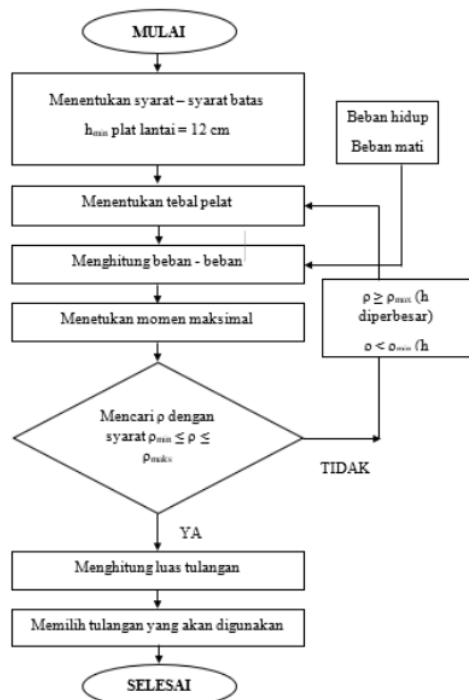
MULAI

Menentukan syarat – syarat batas

$h_{min}$ plat lantai = 12 cm

Beban hidup

Beban mati

Menentukan tebal pelat

Menghitung beban - beban

Menetukan momen maksimal

$\rho \geq \rho_{max}$ (h diperbesar)

$\rho < \rho_{min}$ (h

Mencari ρ dengan syarat $\rho_{min} \leq \rho \leq \rho_{maks}$

TIDAK

YA

Menghitung luas tulangan

Memilih tulangan yang akan digunakan

SELESAI